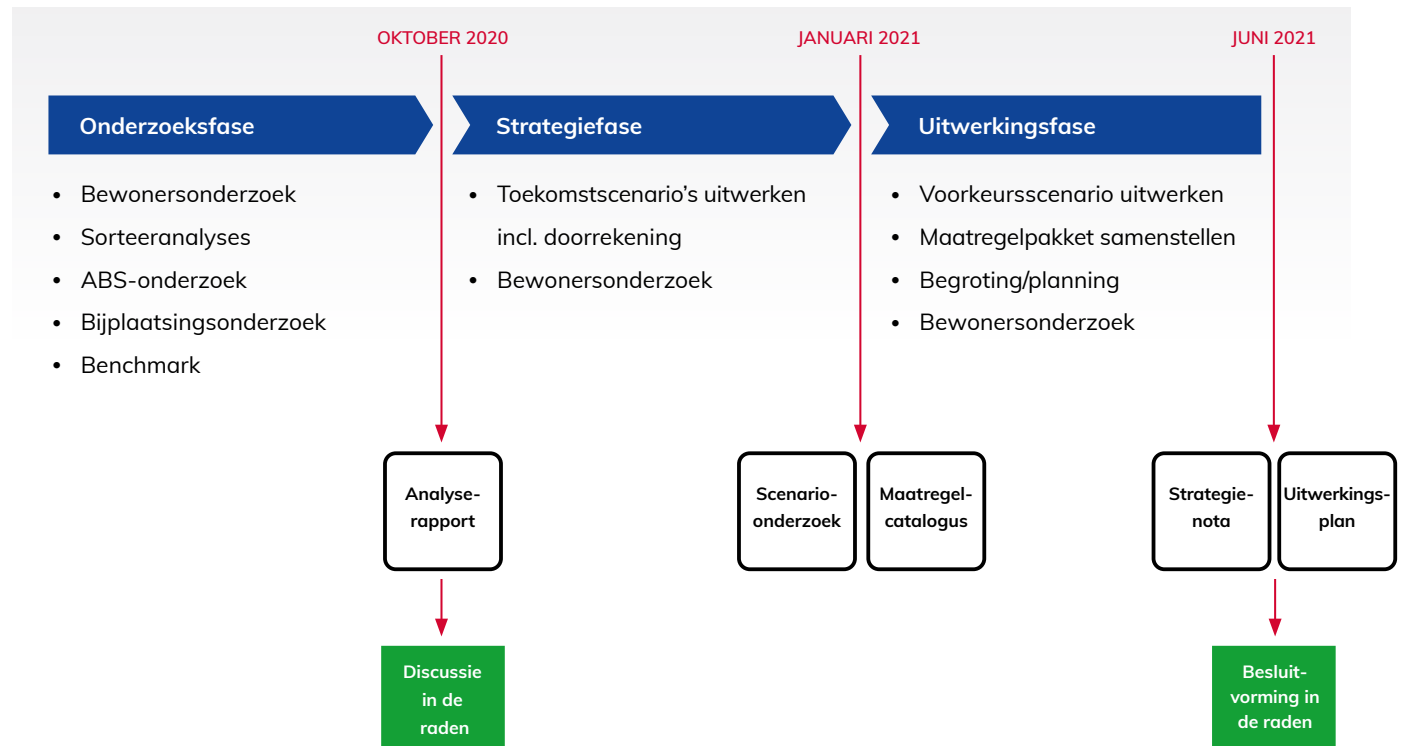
OKTOBER 2020

JANUARI 2021

JUNI 2021

Onderzoeksfase

- Bewonersonderzoek
- Sorteeranalyses
- ABS-onderzoek
- Bijplaatsingsonderzoek
- Benchmark

Strategiefase

- Toekomstscenario's uitwerken incl. doorrekening
- Bewonersonderzoek

Uitwerkingsfase

- Voorkeursscenario uitwerken
- Maatregelpakket samenstellen
- Begroting/planning
- Bewonersonderzoek

Analyse-rapport

Discussie in de raden

Scenario-onderzoek

Maatregel-catalogus

Strategie-nota

Uitwerkings-plan

Besluit-vorming in de raden